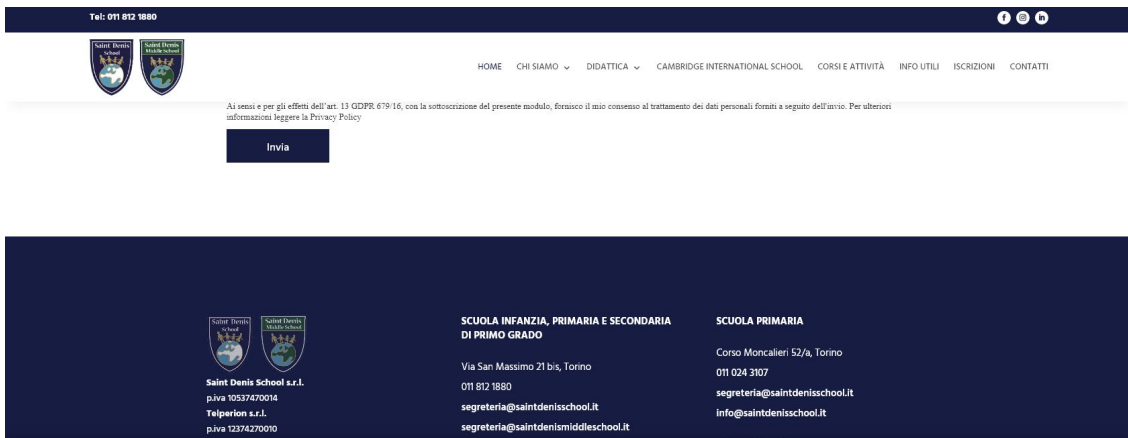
Tel: 011 812 1880

Saint Denis School
Saint Denis Middle School

HOME CHI SIAMO DIDATTICA CAMBRIDGE INTERNATIONAL SCHOOL CORSI E ATTIVITÀ INFO UTILI ISCRIZIONI CONTATTI

Ai sensi e per gli effetti dell'art. 13 GDPR 679/16, con la sottoscrizione del presente modulo, fornisco il mio consenso al trattamento dei dati personali forniti a seguito dell'invio. Per ulteriori informazioni leggere la Privacy Policy

Invia

Saint Denis School
Saint Denis Middle School

Saint Denis School s.r.l.
p.iva 10537470014
Telperion s.r.l.
p.iva 12374270010

SCUOLA INFANZIA, PRIMARIA E SECONDARIA DI PRIMO GRADO

Via San Massimo 21 bis, Torino
011 812 1880
segreteria@saintdenisschool.it
segreteria@saintdenismiddleschool.it

SCUOLA PRIMARIA

Corso Moncalieri 52/a, Torino
011 024 3107
segreteria@saintdenisschool.it
info@saintdenisschool.it